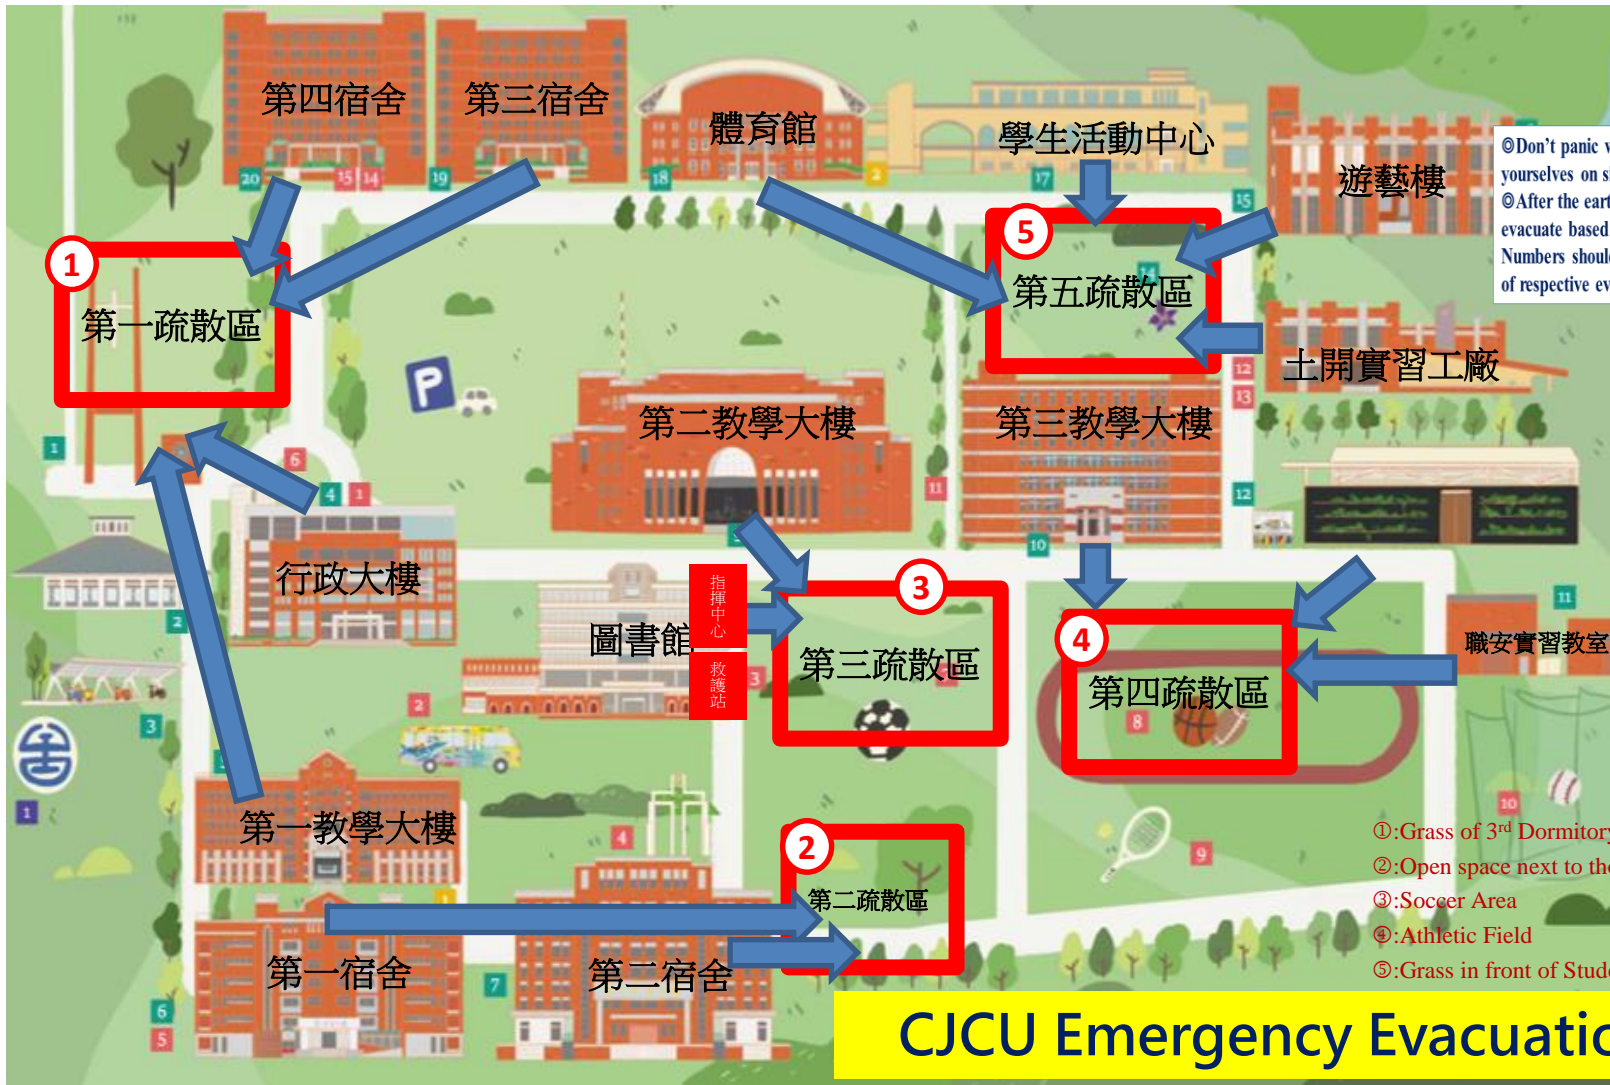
第四宿舍
第三宿舍
體育館
學生活動中心
遊藝樓
◎Don't panic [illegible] yourselves on s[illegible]
◎After the eart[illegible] evacuate based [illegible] Numbers shoul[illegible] of respective ev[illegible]
20 15 14 19 18 2 17 15
5
第五疏散區
1
第一疏散區
土開實習工廠
P
12 13
第二教學大樓
第三教學大樓
6 4 1
11 12
行政大樓
10
1
指揮中心
救護站
3
第三疏散區
4
第四疏散區
11
職安實習教室
圖書館
2 3 3 8
2
1
3
4
第一教學大樓
10
2
第二疏散區
9
①:Grass of 3rd Dormitor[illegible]
②:Open space next to th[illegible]
③:Soccer Area
④:Athletic Field
⑤:Grass in front of Stud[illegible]
第一宿舍
第二宿舍
6 5 7
CJCU Emergency Evacuatic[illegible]